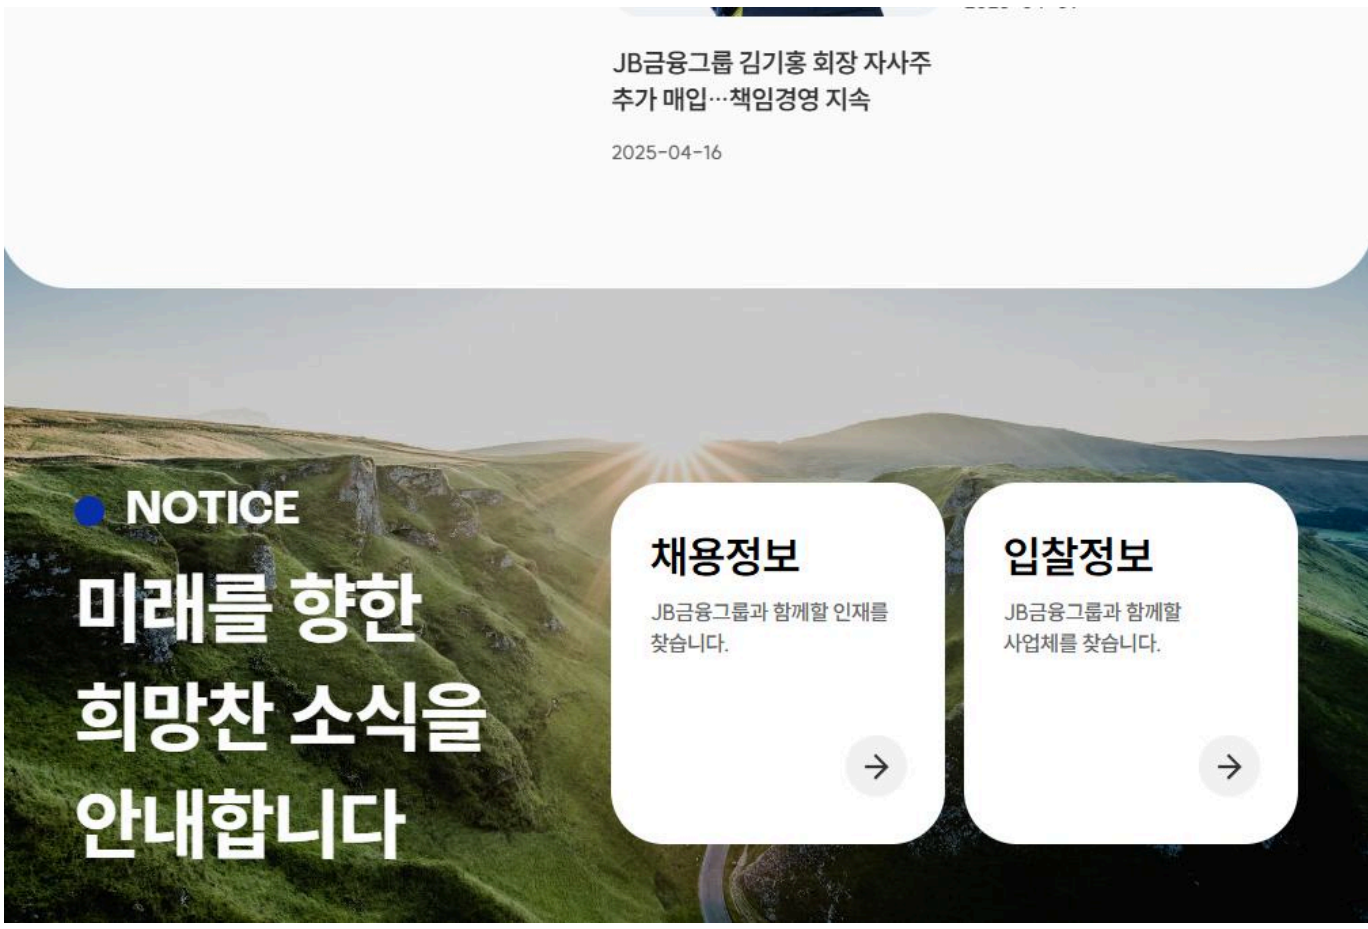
JB금융그룹 김기홍 회장 자사주 추가 매입…책임경영 지속

2025-04-16

NOTICE

미래를 향한 희망찬 소식을 안내합니다

채용정보

JB금융그룹과 함께할 인재를 찾습니다.

입찰정보

JB금융그룹과 함께할 사업체를 찾습니다.